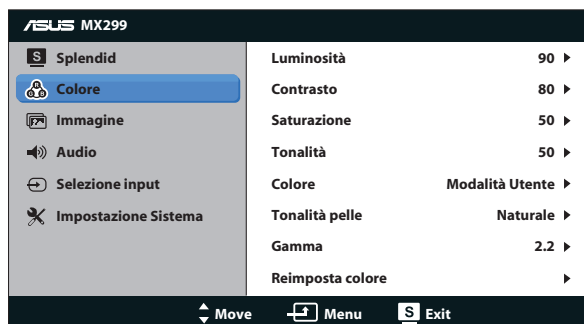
ASUS MX299

S Splendid
Colore
Immagine
Audio
Selezione input
Impostazione Sistema

| | |
|---|---|
| Luminosità | 90 ▶ |
| Contrasto | 80 ▶ |
| Saturazione | 50 ▶ |
| Tonalità | 50 ▶ |
| Colore | Modalità Utente ▶ |
| Tonalità pelle | Naturale ▶ |
| Gamma | 2.2 ▶ |
| Reimposta colore | ▶ |

Move Menu S Exit